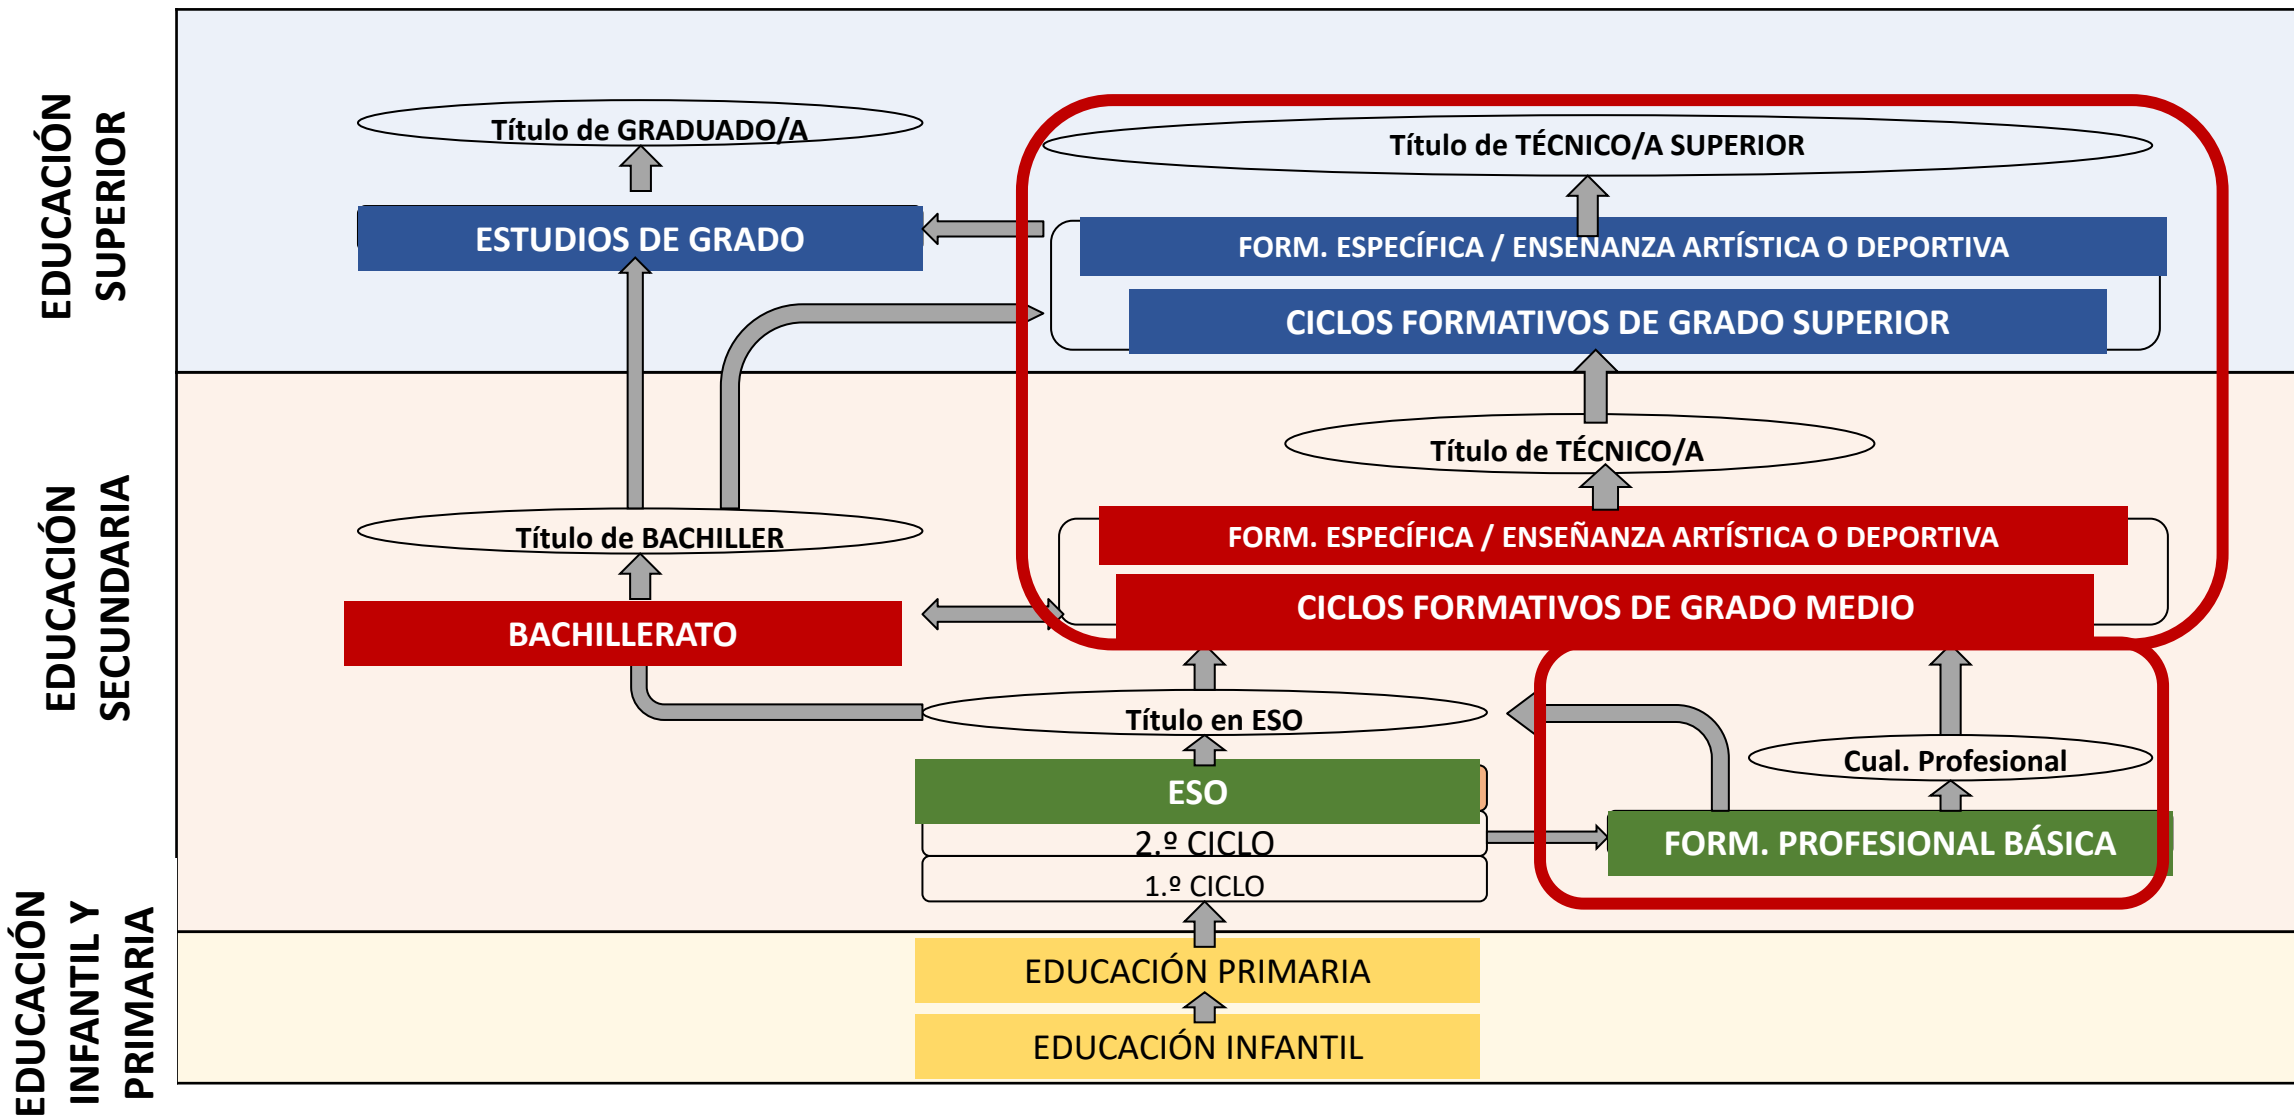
EDUCACIÓN SUPERIOR

Título de GRADUADO/A

ESTUDIOS DE GRADO

Título de TÉCNICO/A SUPERIOR

FORM. ESPECÍFICA / ENSEÑANZA ARTÍSTICA O DEPORTIVA

CICLOS FORMATIVOS DE GRADO SUPERIOR

EDUCACIÓN SECUNDARIA

Título de TÉCNICO/A

Título de BACHILLER

FORM. ESPECÍFICA / ENSEÑANZA ARTÍSTICA O DEPORTIVA

BACHILLERATO

CICLOS FORMATIVOS DE GRADO MEDIO

Título en ESO

Cual. Profesional

ESO

2.º CICLO

1.º CICLO

FORM. PROFESIONAL BÁSICA

EDUCACIÓN INFANTIL Y PRIMARIA

EDUCACIÓN PRIMARIA

EDUCACIÓN INFANTIL